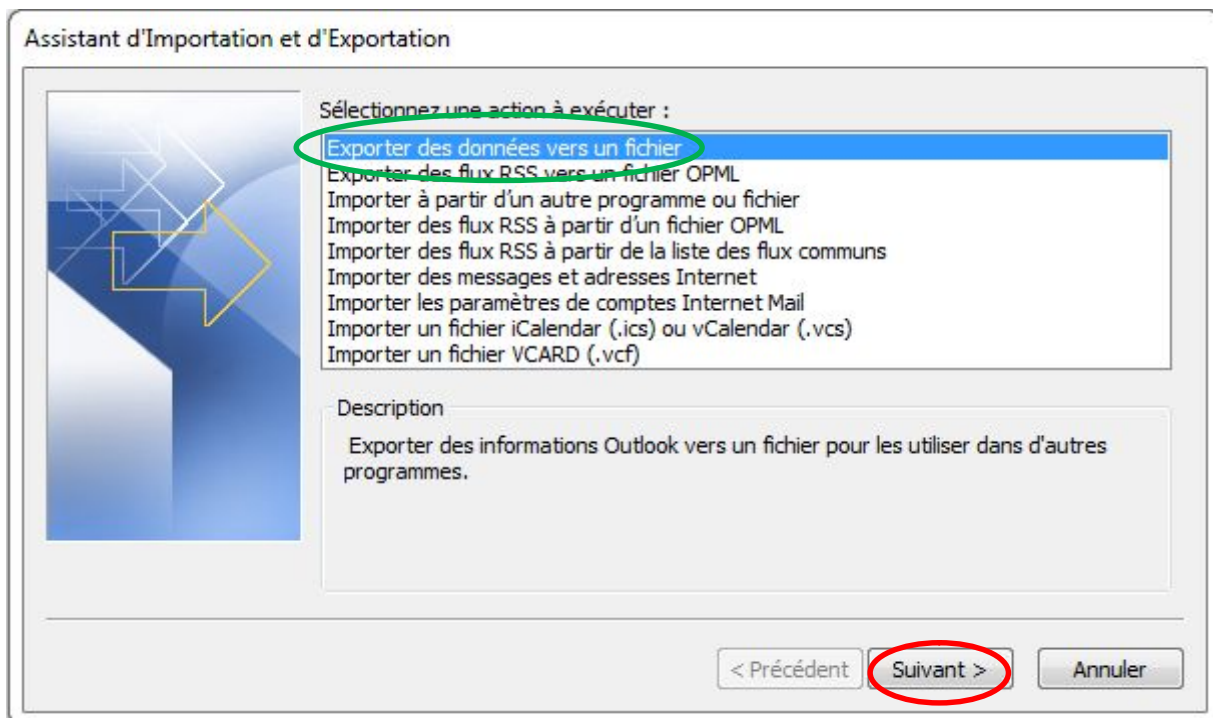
Assistant d'Importation et d'Exportation

Sélectionnez une action à exécuter :

Exporter des données vers un fichier
Exporter des flux RSS vers un fichier OPML
Importer à partir d'un autre programme ou fichier
Importer des flux RSS à partir d'un fichier OPML
Importer des flux RSS à partir de la liste des flux communs
Importer des messages et adresses Internet
Importer les paramètres de comptes Internet Mail
Importer un fichier iCalendar (.ics) ou vCalendar (.vcs)
Importer un fichier VCARD (.vcf)

Description

Exporter des informations Outlook vers un fichier pour les utiliser dans d'autres programmes.

< Précédent
Suivant >
Annuler